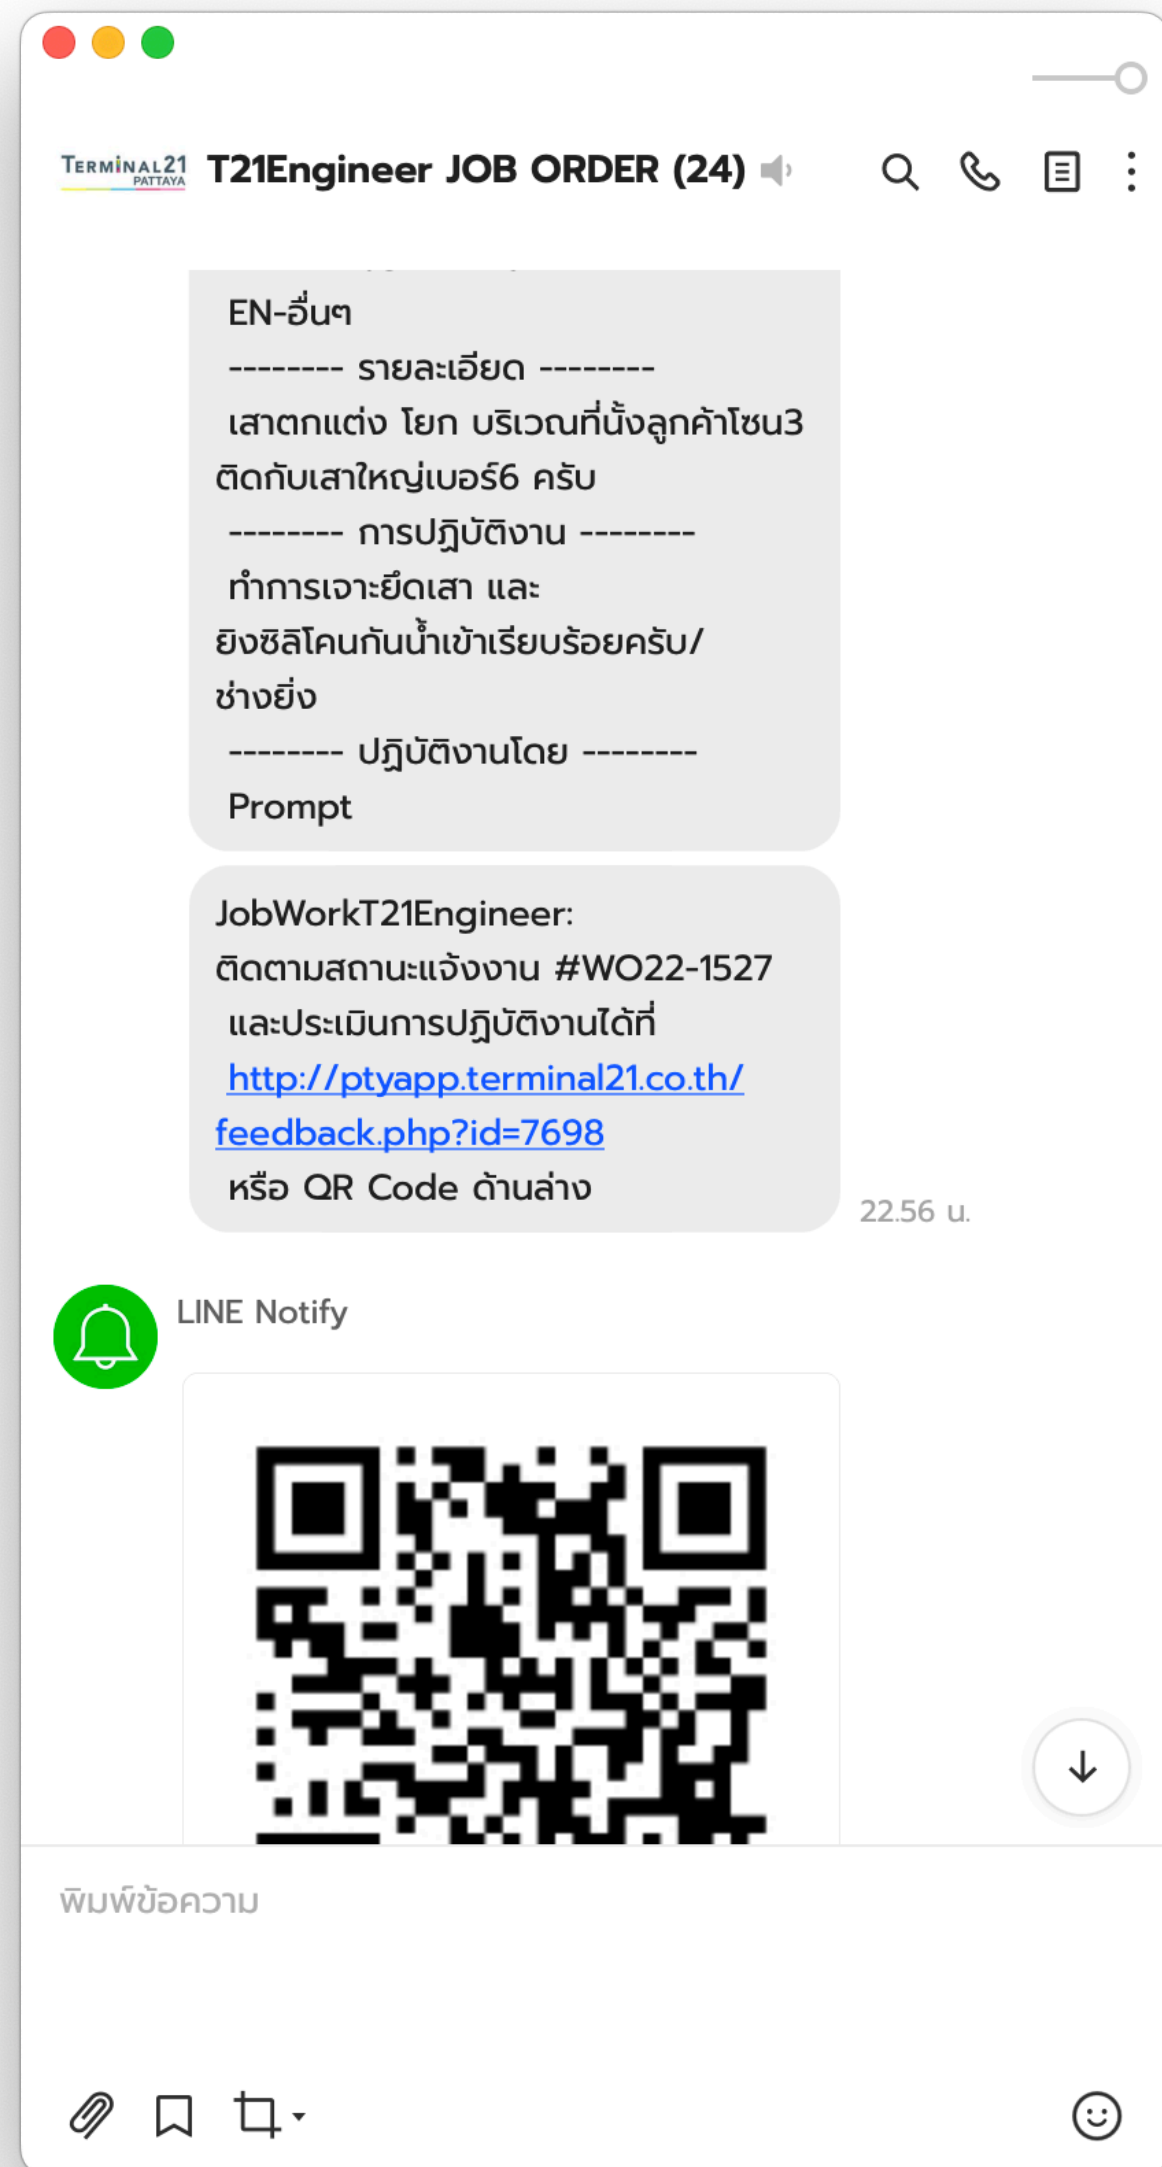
TERMINAL21 PATTAYA T21Engineer JOB ORDER (24)

EN-อื่นๆ
-------- รายละเอียด --------
เสาตกแต่ง โยก บริเวณที่นั่งลูกค้าโซน3 ติดกับเสาใหญ่เบอร์6 ครับ
-------- การปฏิบัติงาน --------
ทำการเจาะยึดเสา และ ยิงซิลิโคนกันน้ำเข้าเรียบร้อยครับ/ช่างยิ่ง
-------- ปฏิบัติงานโดย --------
Prompt

JobWorkT21Engineer: ติดตามสถานะแจ้งงาน #WO22-1527 และประเมินการปฏิบัติงานได้ที่ http://ptyapp.terminal21.co.th/feedback.php?id=7698 หรือ QR Code ด้านล่าง

22.56 น.

LINE Notify

พิมพ์ข้อความ